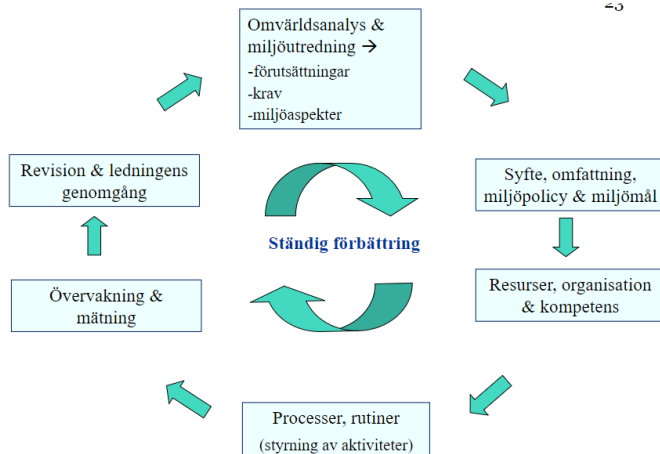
23

Omvärldsanalys & miljöutredning →
-förutsättningar
-krav
-miljöaspekter

Syfte, omfattning, miljöpolicy & miljömål

Resurser, organisation & kompetens

Processer, rutiner
(styrning av aktiviteter)

Övervakning & mätning

Revision & ledningens genomgång

Ständig förbättring